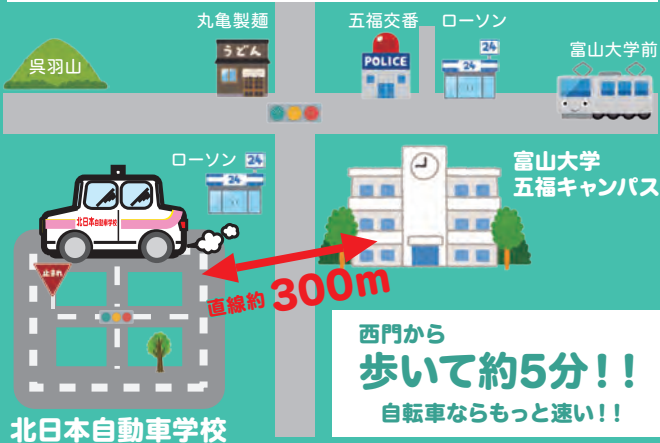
丸亀製麺

うどん

五福交番

POLICE

ローソン

24

富山大学前

呉羽山

ローソン

24

富山大学
五福キャンパス

北日本自動車学校

止まれ

直線約 300m

西門から
歩いて約5分!!
自転車ならもっと速い!!

北日本自動車学校